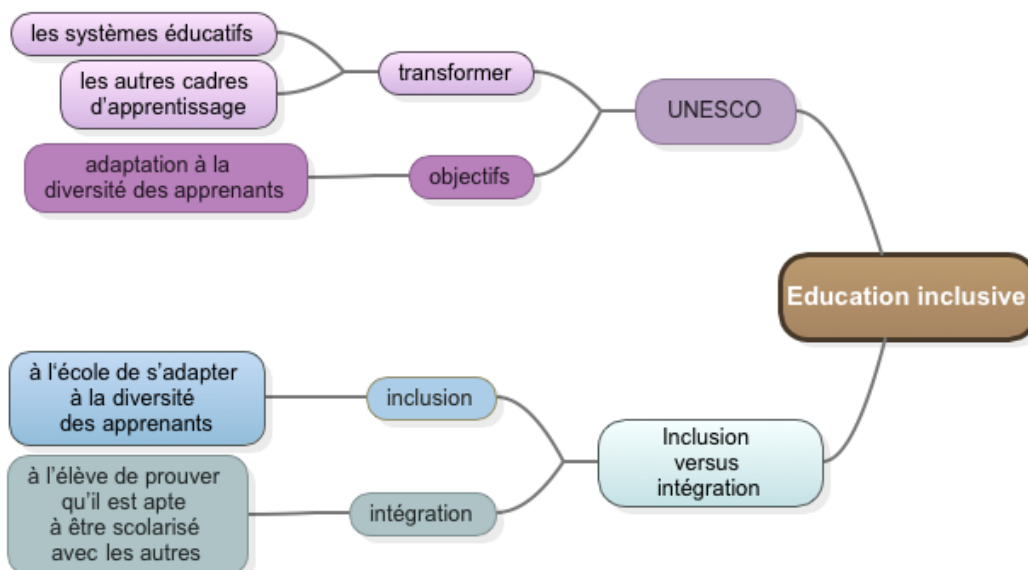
Education inclusive

UNESCO

transformer

les systèmes éducatifs

les autres cadres d'apprentissage

objectifs

adaptation à la diversité des apprenants

Inclusion versus intégration

inclusion

à l'école de s'adapter à la diversité des apprenants

intégration

à l'élève de prouver qu'il est apte à être scolarisé avec les autres